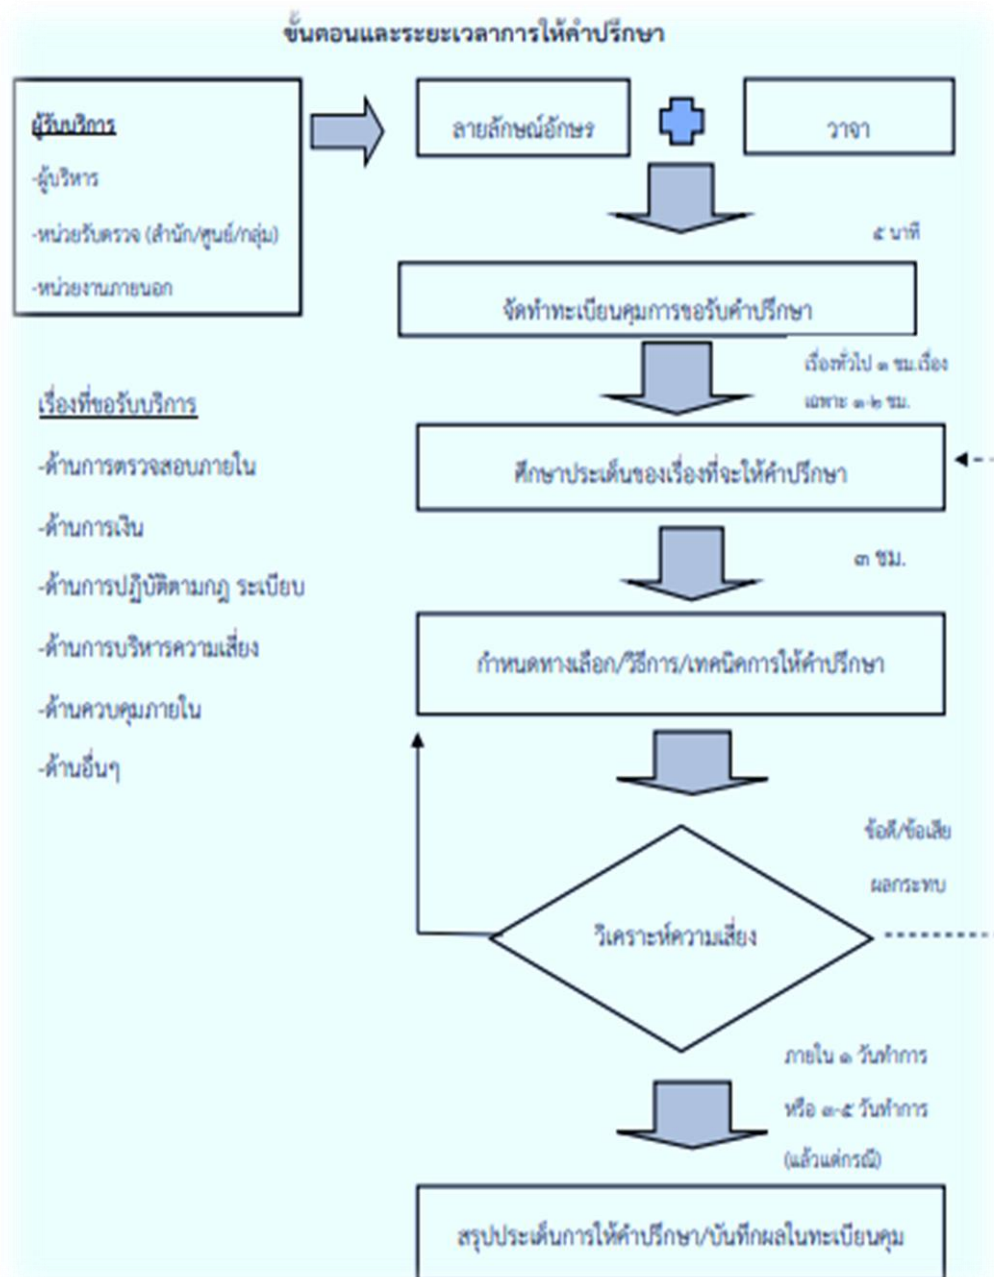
ขั้นตอนและระยะเวลาการให้คำปรึกษา

ผู้รับบริการ

-ผู้บริหาร

-หน่วยรับตรวจ (สำนัก/ศูนย์/กลุ่ม)

-หน่วยงานภายนอก

ลายลักษณ์อักษร

วาจา

๕ นาที

จัดทำทะเบียนคุมการขอรับคำปรึกษา

เรื่องทั่วไป ๑ ชม.เรื่องเฉพาะ ๑-๒ ชม.

เรื่องที่ขอรับบริการ

-ด้านการตรวจสอบภายใน

-ด้านการเงิน

-ด้านการปฏิบัติตามกฎ ระเบียบ

-ด้านการบริหารความเสี่ยง

-ด้านควบคุมภายใน

-ด้านอื่นๆ

ศึกษาประเด็นของเรื่องที่จะให้คำปรึกษา

๓ ชม.

กำหนดทางเลือก/วิธีการ/เทคนิคการให้คำปรึกษา

ข้อดี/ข้อเสีย

ผลกระทบ

วิเคราะห์ความเสี่ยง

ภายใน ๑ วันทำการ

หรือ ๓-๕ วันทำการ

(แล้วแต่กรณี)

สรุปประเด็นการให้คำปรึกษา/บันทึกผลในทะเบียนคุม